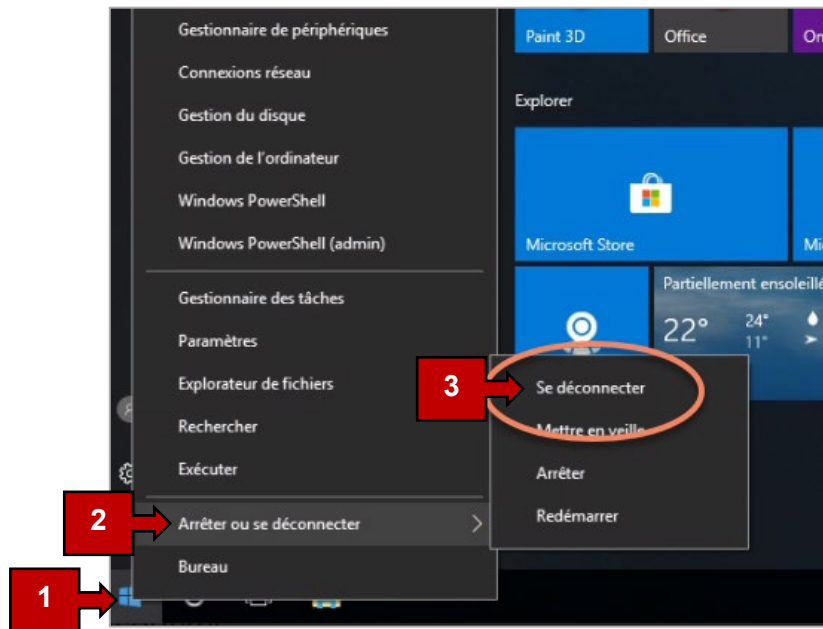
Gestionnaire de périphériques
Connexions réseau
Gestion du disque
Gestion de l'ordinateur
Windows PowerShell
Windows PowerShell (admin)
Gestionnaire des tâches
Paramètres
Explorateur de fichiers
Rechercher
Exécuter
2
Arrêter ou se déconnecter
Bureau
1
Paint 3D
Office
On
Explorer
Microsoft Store
Mi
Partiellement ensoleillé
22°
24°
11°
3
Se déconnecter
Mettre en veille
Arrêter
Redémarrer